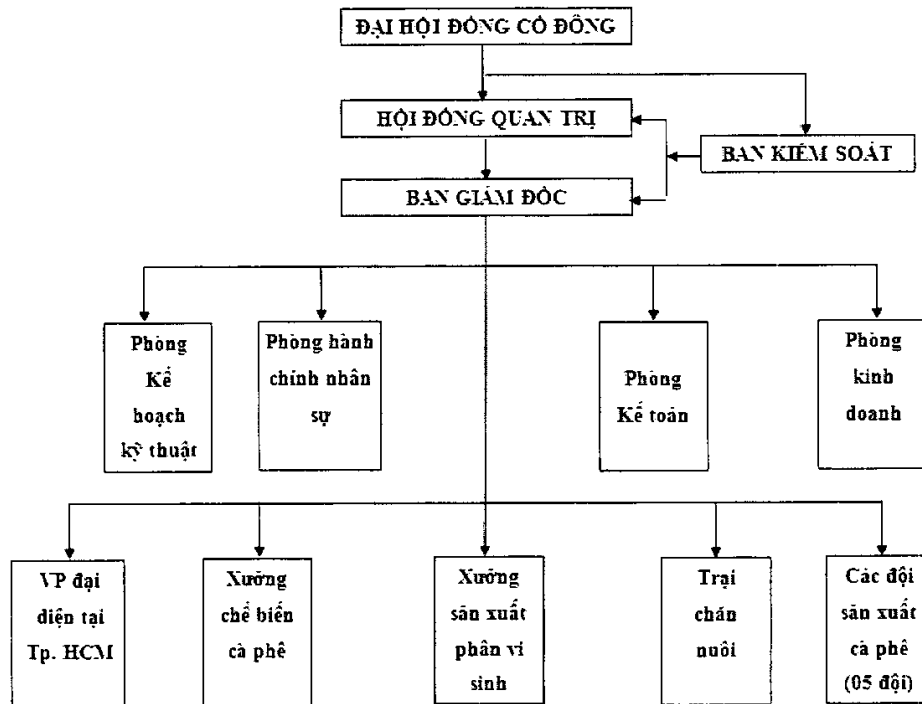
ĐẠI HỘI ĐỒNG CỔ ĐÔNG

HỘI ĐỒNG QUẢN TRỊ

BAN KIỂM SOÁT

BAN GIÁM ĐỐC

Phòng Kế hoạch kỹ thuật

Phòng hành chính nhân sự

Phòng Kế toán

Phòng kinh doanh

VP đại diện tại Tp. HCM

Xưởng chế biến cà phê

Xưởng sản xuất phân vi sinh

Trại chăn nuôi

Các đội sản xuất cà phê (05 đội)